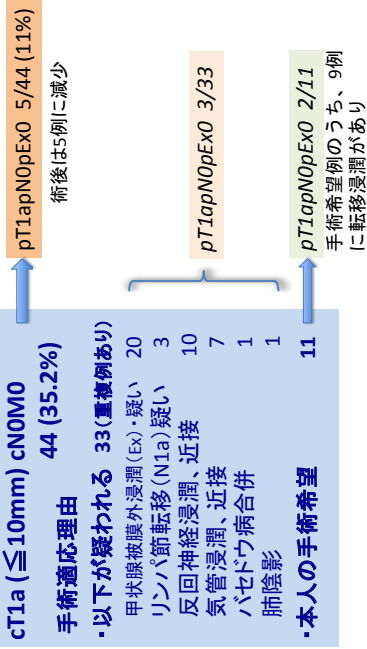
cT1a (≦10mm) cN0M0
手術適応理由　44 (35.2%)
・以下が疑われる　33(重複例あり)
甲状腺被膜外浸潤(Ex)・疑い　20
リンパ節転移(N1a)疑い　3
反回神経浸潤、近接　10
気管浸潤、近接　7
バセドウ病合併　1
肺陰影　1
・本人の手術希望　11

pT1apN0pEx0 5/44 (11%)
術後は5例に減少

pT1apN0pEx0 3/33

pT1apN0pEx0 2/11
手術希望例のうち、9例に転移浸潤があり